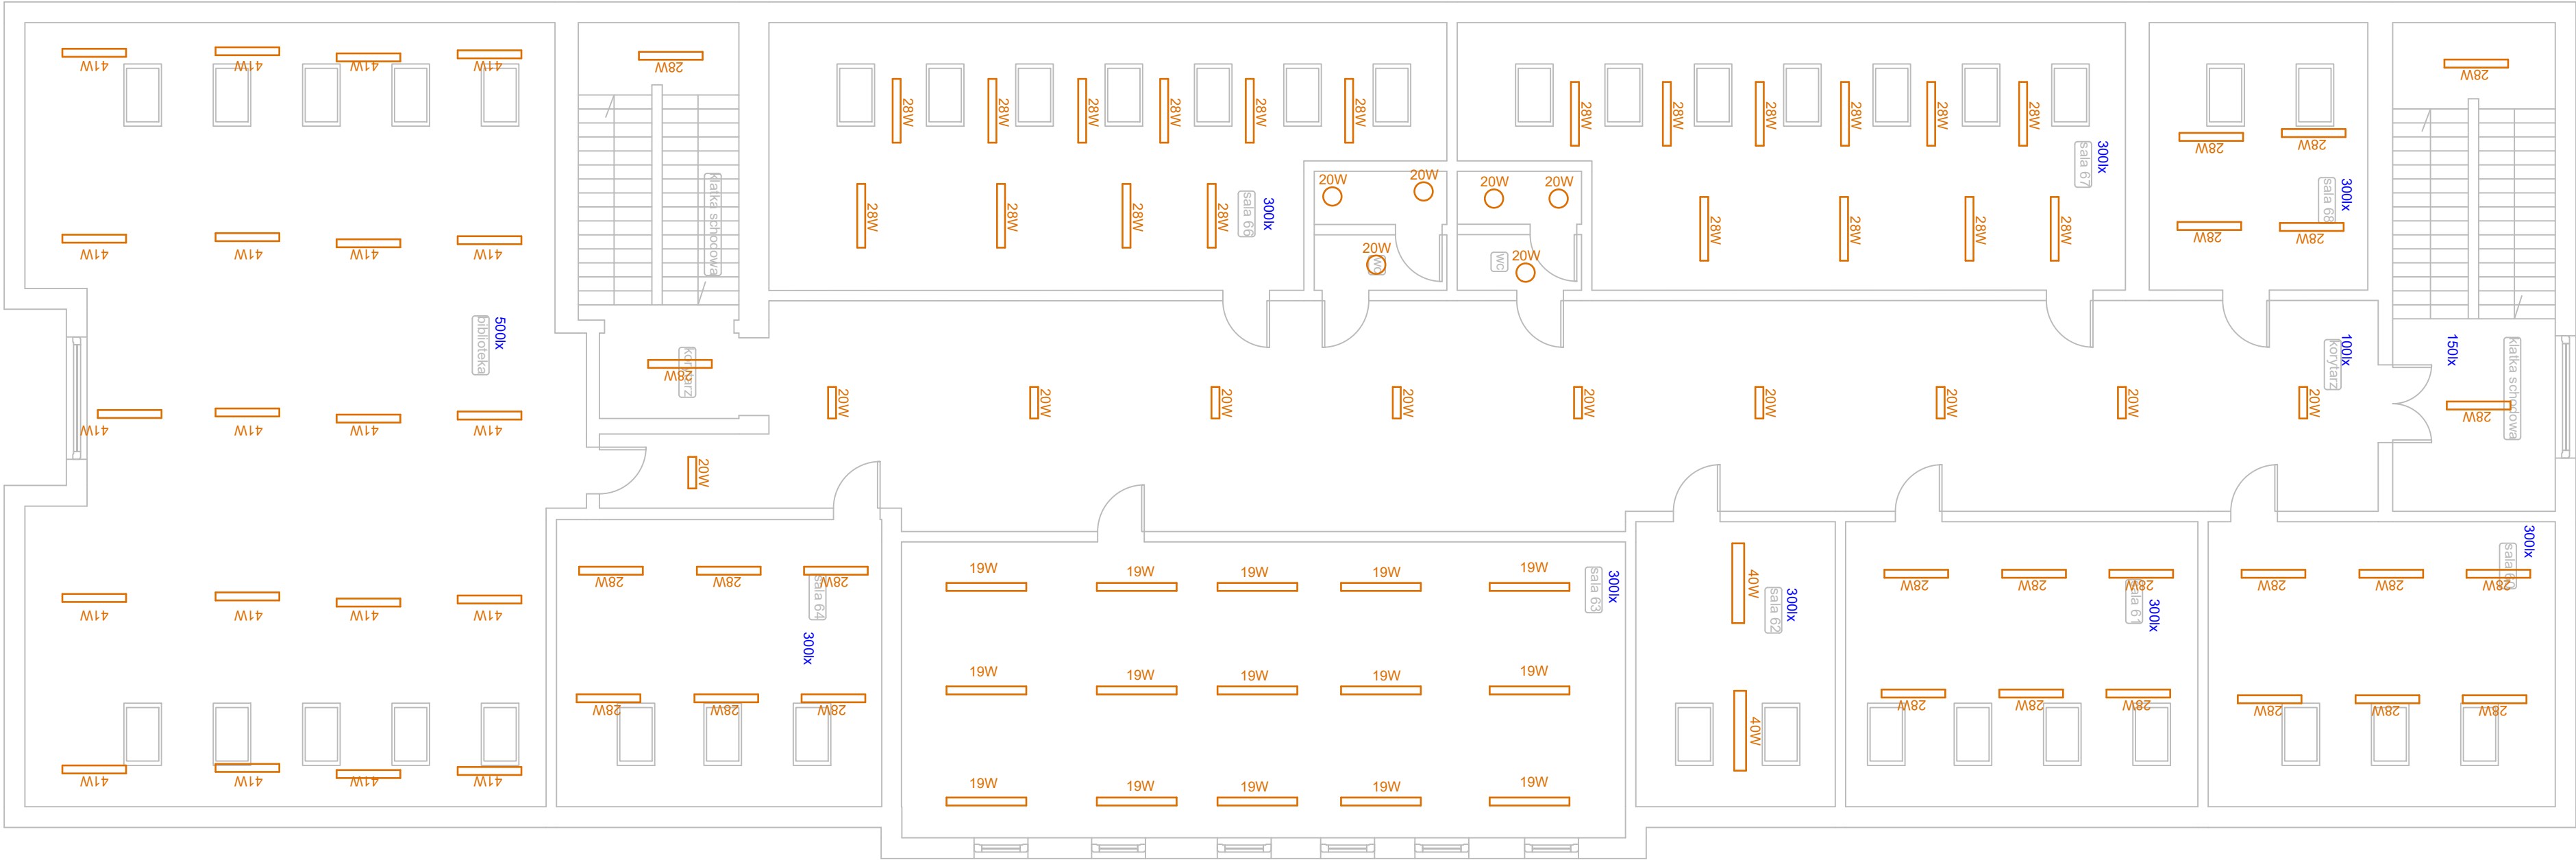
41W 41W 41W 41W
28W
28W 28W 28W 28W 28W
28W 28W 28W 28W 28W 28W
300lx sala 67
28W 28W
28W
41W 41W 41W 41W
klatka schodowa
28W 28W 28W 28W
sala 66 300lx
20W 20W
20W 20W
20W
WC
WC 20W
28W 28W 28W 28W
28W 28W
sala 68 300lx
500lx biblioteka
korytarz 28W
20W 20W 20W 20W 20W 20W 20W 20W 20W
korytarz 100lx
150lx
klatka schodowa
28W
41W 41W 41W 41W
20W
28W 28W 28W
sala 64
300lx
19W 19W 19W 19W 19W
sala 63 300lx
40W
sala 62 300lx
28W 28W 28W
sala 61 300lx
28W 28W 28W
sala 60 300lx
41W 41W 41W 41W
19W 19W 19W 19W 19W
28W 28W 28W
28W 28W 28W
28W 28W 28W
40W
41W 41W 41W 41W
19W 19W 19W 19W 19W